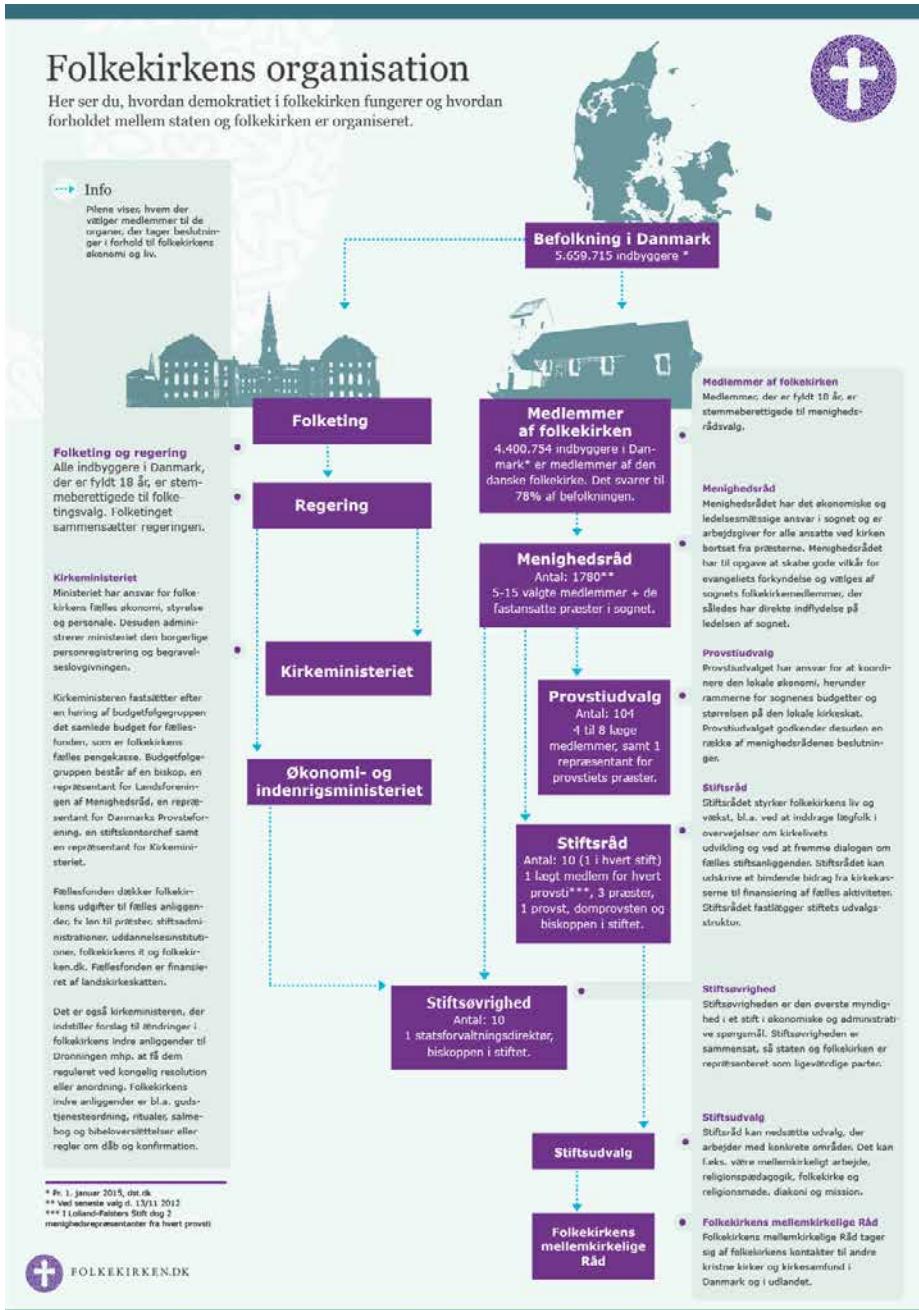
Folkekirkens organisation

Her ser du, hvordan demokratiet i folkekirken fungerer og hvordan forholdet mellem staten og folkekirken er organiseret.

Info
Pilene viser, hvem der vælger medlemmer til de organer, der tager beslutninger i forhold til folkekirkens økonomi og liv.

Befolkning i Danmark
5.659.715 indbyggere *

Folketing

Regering

Kirkeministeriet

Økonomi- og indenrigsministeriet

Medlemmer af folkekirken
4.400.754 indbyggere i Danmark* er medlemmer af den danske folkekirke. Det svarer til 78% af befolkningen.

Menighedsråd
Antal: 1780**
5-15 valgte medlemmer + de fastansatte præster i sognet.

Provstiudvalg
Antal: 104
4 til 8 læge medlemmer, samt 1 repræsentant for provstiets præster.

Stiftsråd
Antal: 10 (1 i hvert stift)
1 lægt medlem for hvert provsti***, 3 præster, 1 provst, domprovsten og biskoppen i stiftet.

Stiftsøvrighed
Antal: 10
1 statsforvaltningsdirektør, biskoppen i stiftet.

Stiftsudvalg

Folkekirkens mellemkirkelige Råd

Folketing og regering
Alle indbyggere i Danmark, der er fyldt 18 år, er stemmeberettigede til folketingsvalg. Folketinget sammensætter regeringen.

Kirkeministeriet
Ministeriet har ansvar for folkekirkens fælles økonomi, styrelse og personale. Desuden administrerer ministeriet den borgerlige personregistrering og begravelseslovgivningen.

Kirkeministeren fastsætter efter en høring af budgetfølgegruppen det samlede budget for fællesfonden, som er folkekirkens fælles pengekasse. Budgetfølgegruppen består af en biskop, en repræsentant for Landsforeningen af Menighedsråd, en repræsentant for Danmarks Provsteforening, en stiftskontorchef samt en repræsentant for Kirkeministeriet.

Fællesfonden dækker folkekirkens udgifter til fælles anliggender, fx løn til præster, stiftsadministrationer, uddannelsesinstitutioner, folkekirkens it og folkekirken.dk. Fællesfonden er finansieret af landskirkeskatten.

Det er også kirkeministeren, der indstiller forslag til ændringer i folkekirkens indre anliggender til Dronningen mhp. at få dem reguleret ved kongelig resolution eller anordning. Folkekirkens indre anliggender er bl.a. gudstjenesteordning, ritualer, salmebog og bibeloversættelser eller regler om dåb og konfirmation.

* Pr. 1. januar 2015, dst.dk
** Ved seneste valg d. 13/11 2012
*** I Lolland-Falsters Stift dog 2 menighedsrepræsentanter fra hvert provsti

FOLKEKIRKEN.DK

Medlemmer af folkekirken
Medlemmer, der er fyldt 18 år, er stemmeberettigede til menighedsrådsvalg.

Menighedsråd
Menighedsrådet har det økonomiske og ledelsesmæssige ansvar i sognet og er arbejdsgiver for alle ansatte ved kirken bortset fra præsterne. Menighedsrådet har til opgave at skabe gode vilkår for evangeliets forkyndelse og vælges af sognets folkekirkemedlemmer, der således har direkte indflydelse på ledelsen af sognet.

Provstiudvalg
Provstiudvalget har ansvar for at koordinere den lokale økonomi, herunder rammerne for sognenes budgetter og størrelsen på den lokale kirkeskat. Provstiudvalget godkender desuden en række af menighedsrådenes beslutninger.

Stiftsråd
Stiftsrådet styrker folkekirkens liv og vækst, bl.a. ved at inddrage lægfolk i overvejelser om kirkelivets udvikling og ved at fremme dialogen om fælles stiftsanliggender. Stiftsrådet kan udskrive et bindende bidrag fra kirkekasserne til finansiering af fælles aktiviteter. Stiftsrådet fastlægger stiftets udvalgsstruktur.

Stiftsøvrighed
Stiftsøvrigheden er den øverste myndighed i et stift i økonomiske og administrative spørgsmål. Stiftsøvrigheden er sammensat, så staten og folkekirken er repræsenteret som ligeværdige parter.

Stiftsudvalg
Stiftsråd kan nedsætte udvalg, der arbejder med konkrete områder. Det kan f.eks. være mellemkirkeligt arbejde, religionspædagogik, folkekirke og religionsmøde, diakoni og mission.

Folkekirkens mellemkirkelige Råd
Folkekirkens mellemkirkelige Råd tager sig af folkekirkens kontakter til andre kristne kirker og kirkesamfund i Danmark og i udlandet.